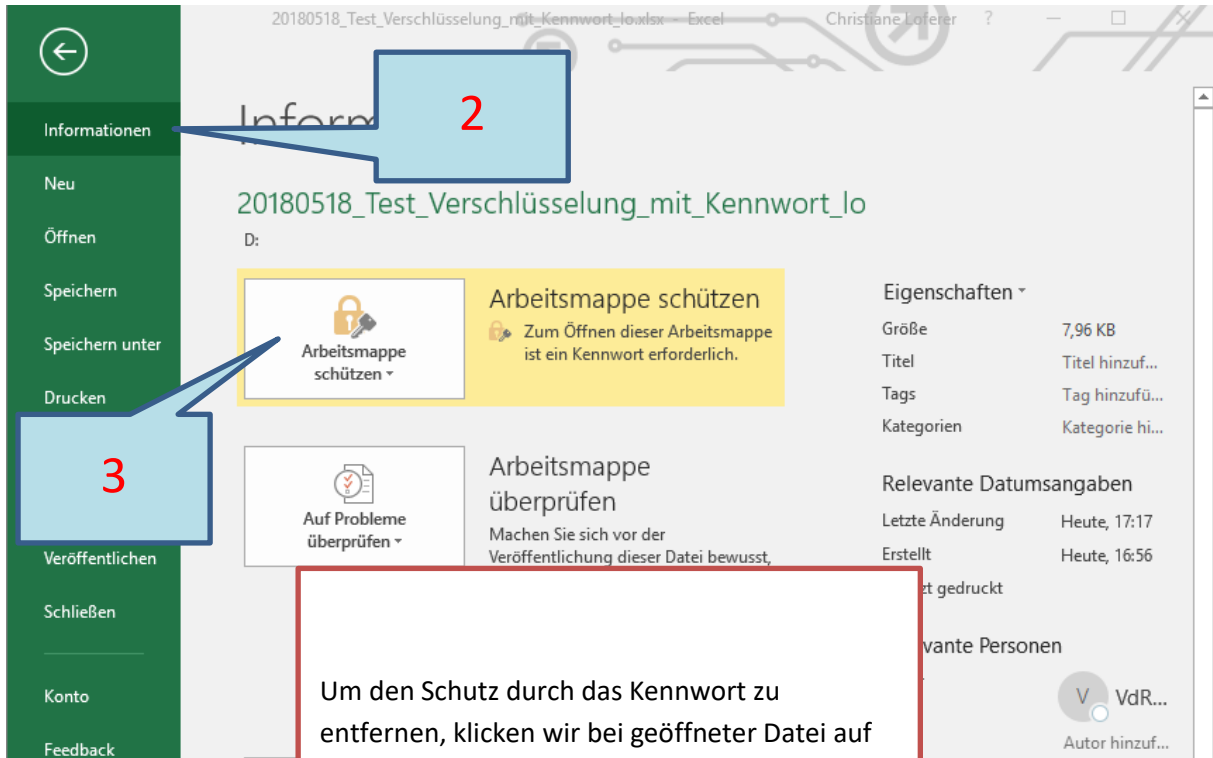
20180518_Test_Verschlüsselung_mit_Kennwort_lo.xlsx - Excel Christiane Loferer ?

Informationen

Neu

Öffnen

Speichern

Speichern unter

Drucken

Veröffentlichen

Schließen

Konto

Feedback

2

3

Inform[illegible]

20180518_Test_Verschlüsselung_mit_Kennwort_lo

D:

Arbeitsmappe schützen

Arbeitsmappe schützen

Zum Öffnen dieser Arbeitsmappe ist ein Kennwort erforderlich.

Auf Probleme überprüfen

Arbeitsmappe überprüfen

Machen Sie sich vor der Veröffentlichung dieser Datei bewusst,

Eigenschaften

| | |
|---|---|
| Größe | 7,96 KB |
| Titel | Titel hinzuf... |
| Tags | Tag hinzufü... |
| Kategorien | Kategorie hi... |

Relevante Datumsangaben

| | |
|---|---|
| Letzte Änderung | Heute, 17:17 |
| Erstellt | Heute, 16:56 |

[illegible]zt gedruckt

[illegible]vante Personen

V VdR...

Autor hinzuf...

Um den Schutz durch das Kennwort zu entfernen, klicken wir bei geöffneter Datei auf